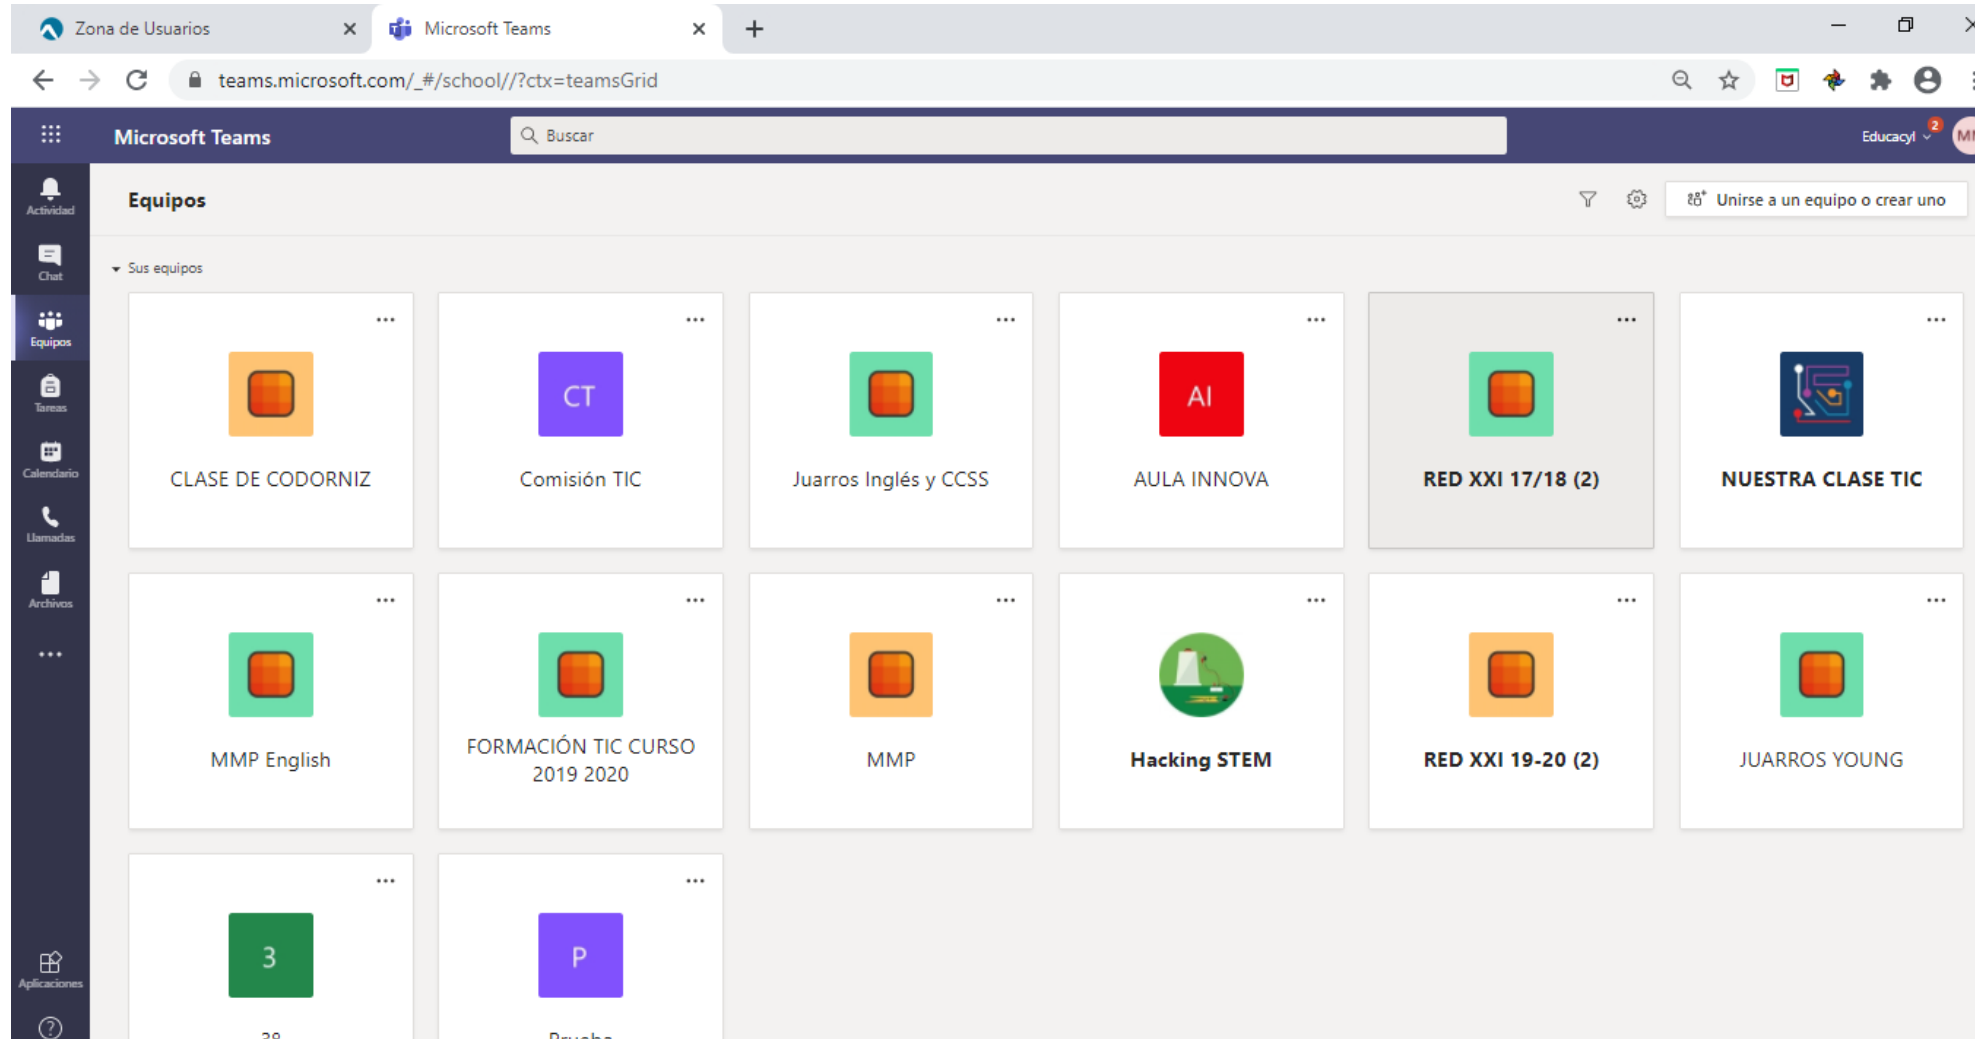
Zona de Usuarios ×
Microsoft Teams ×
+

teams.microsoft.com/_#/school//?ctx=teamsGrid

Microsoft Teams
Buscar
Educacyl 2
MI

Actividad
Chat
Equipos
Tareas
Calendario
Llamadas
Archivos
...
Aplicaciones

Equipos
Unirse a un equipo o crear uno

Sus equipos

...
CLASE DE CODORNIZ

...
CT
Comisión TIC

...
Juarros Inglés y CCSS

...
AI
AULA INNOVA

...
RED XXI 17/18 (2)

...
NUESTRA CLASE TIC

...
MMP English

...
FORMACIÓN TIC CURSO 2019 2020

...
MMP

...
Hacking STEM

...
RED XXI 19-20 (2)

...
JUARROS YOUNG

...
3
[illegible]

...
P
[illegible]